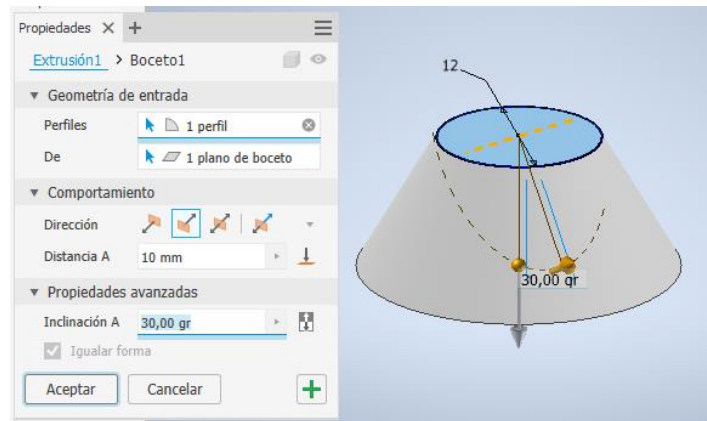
Propiedades × +

Extrusión1 > Boceto1

▾ Geometría de entrada

Perfiles 1 perfil

De 1 plano de boceto

▾ Comportamiento

Dirección

Distancia A 10 mm

▾ Propiedades avanzadas

Inclinación A 30,00 gr

Igualar forma

Aceptar Cancelar +

12

30,00 gr